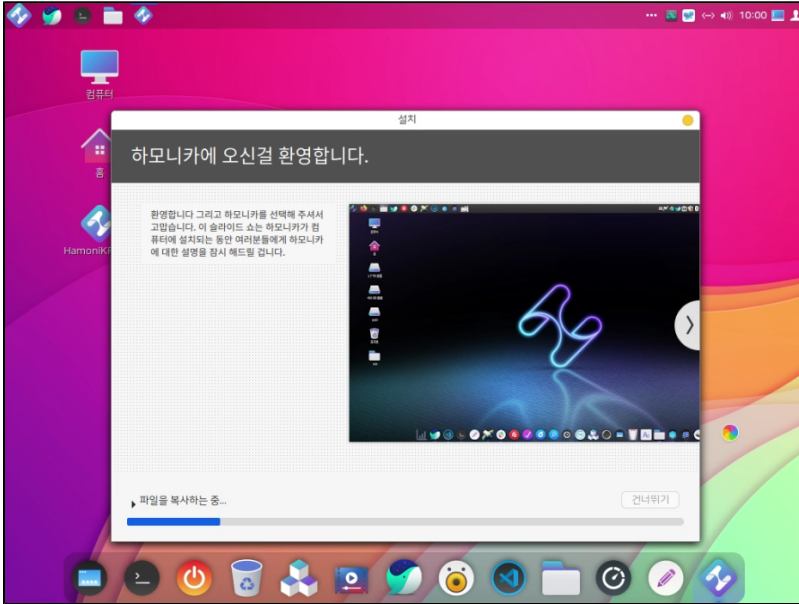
10:00

컴퓨터

홈

HamoniKi

설치

하모니카에 오신걸 환영합니다.

환영합니다 그리고 하모니카를 선택해 주셔서 고맙습니다. 이 슬라이드 쇼는 하모니카가 컴퓨터에 설치되는 동안 여러분들에게 하모니카에 대한 설명을 잠시 해드릴 겁니다.

파일을 복사하는 중...

건너뛰기